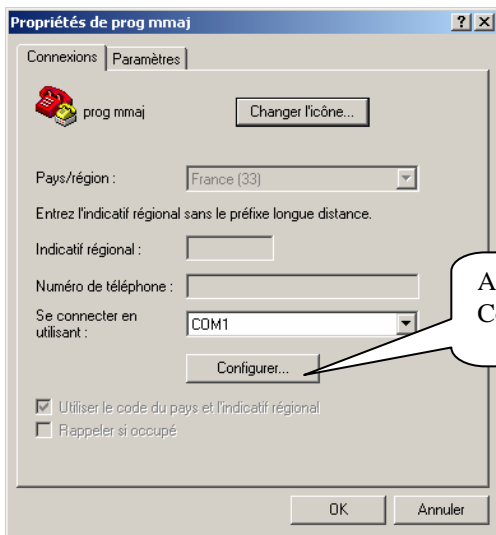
Propriétés de prog mmaj

?
X

Connexions
Paramètres

prog mmaj

Changer l'icône...

Pays/région :
France (33)

Entrez l'indicatif régional sans le préfixe longue distance.

Indicatif régional :

Numéro de téléphone :

Se connecter en utilisant :
COM1

Configurer...

Utiliser le code du pays et l'indicatif régional

Rappeler si occupé

A
C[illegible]

OK
Annuler